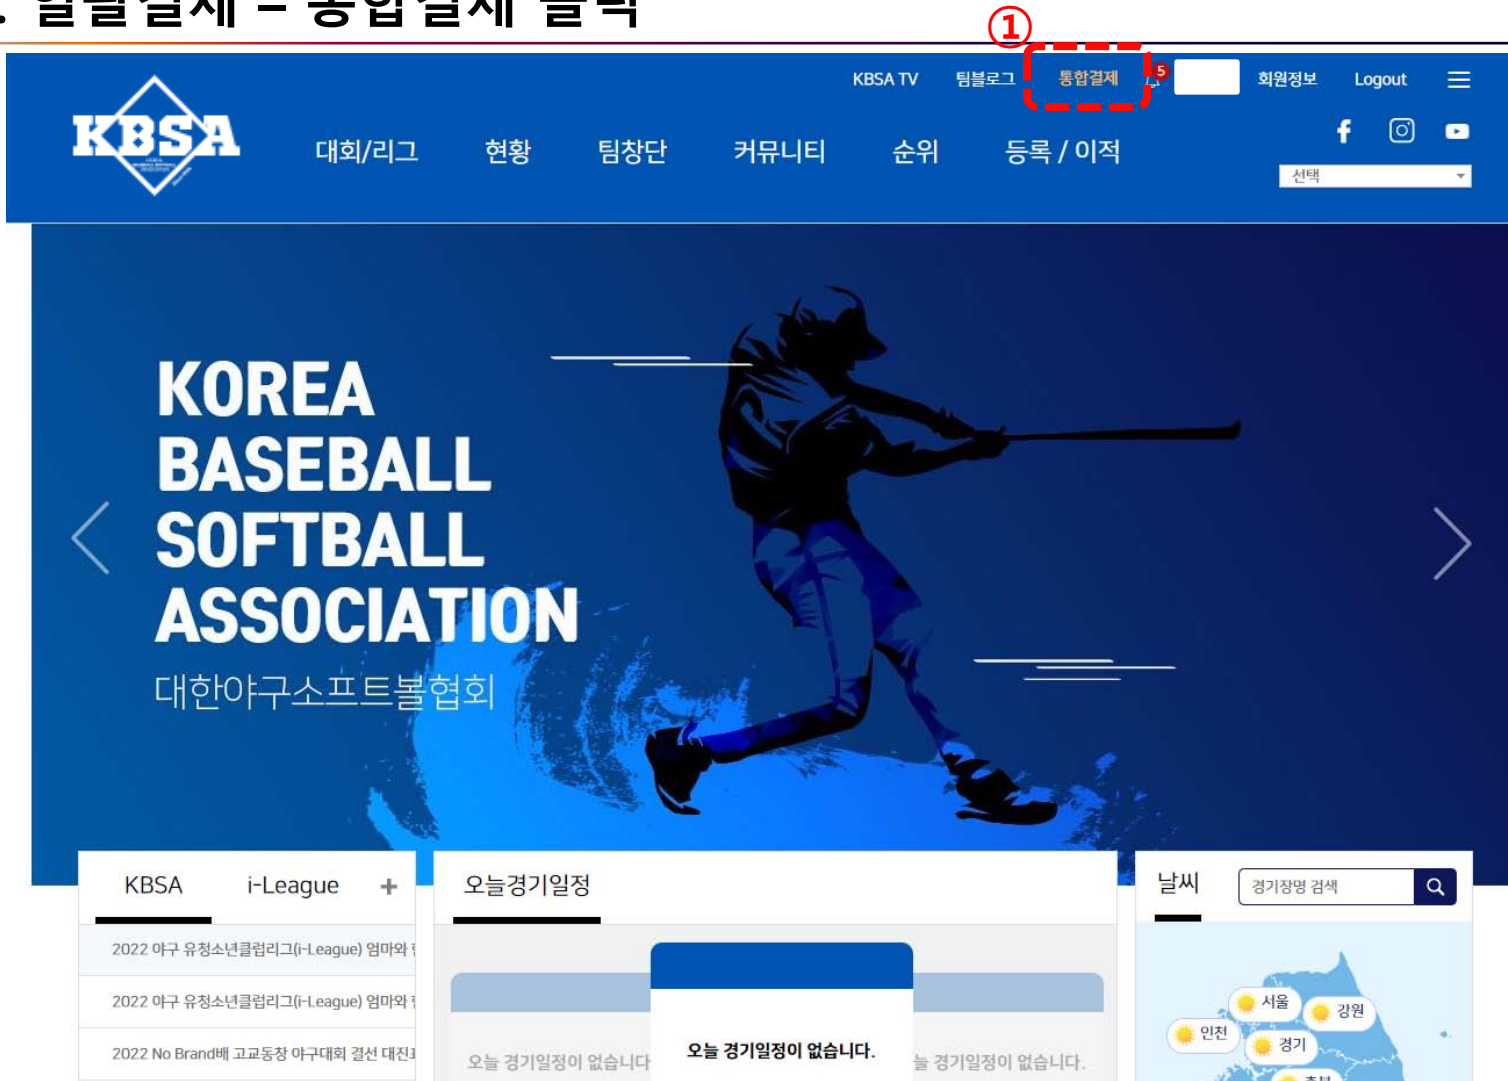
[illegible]

①

KBSA TV 팀블로그 통합결제 5 회원정보 Logout

KBSA

대회/리그 현황 팀창단 커뮤니티 순위 등록 / 이적

선택

KOREA BASEBALL SOFTBALL ASSOCIATION
대한야구소프트볼협회

KBSA i-League +

2022 야구 유청소년클럽리그(i-League) 엄마와 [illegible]

2022 야구 유청소년클럽리그(i-League) 엄마와 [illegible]

2022 No Brand배 고교동창 야구대회 결선 대진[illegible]

오늘경기일정

오늘 경기일정이 없습니다

오늘 경기일정이 없습니다.

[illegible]늘 경기일정이 없습니다.

날씨

경기장명 검색

서울 강원 인천 경기 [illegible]